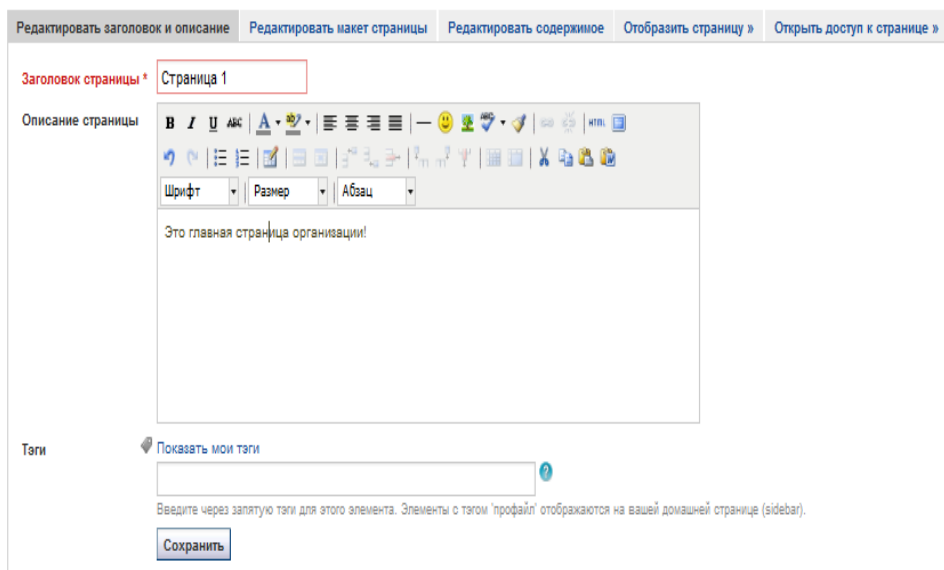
Редактировать заголовок и описание | Редактировать макет страницы | Редактировать содержимое | Отобразить страницу » | Открыть доступ к странице »

Заголовок страницы * Страница 1

Описание страницы

B I U ABC A HTML

Шрифт Размер Абзац

Это главная страница организации!

Тэги

Показать мои тэги

Введите через запятую тэги для этого элемента. Элементы с тэгом 'профайл' отображаются на вашей домашней странице (sidebar).

Сохранить